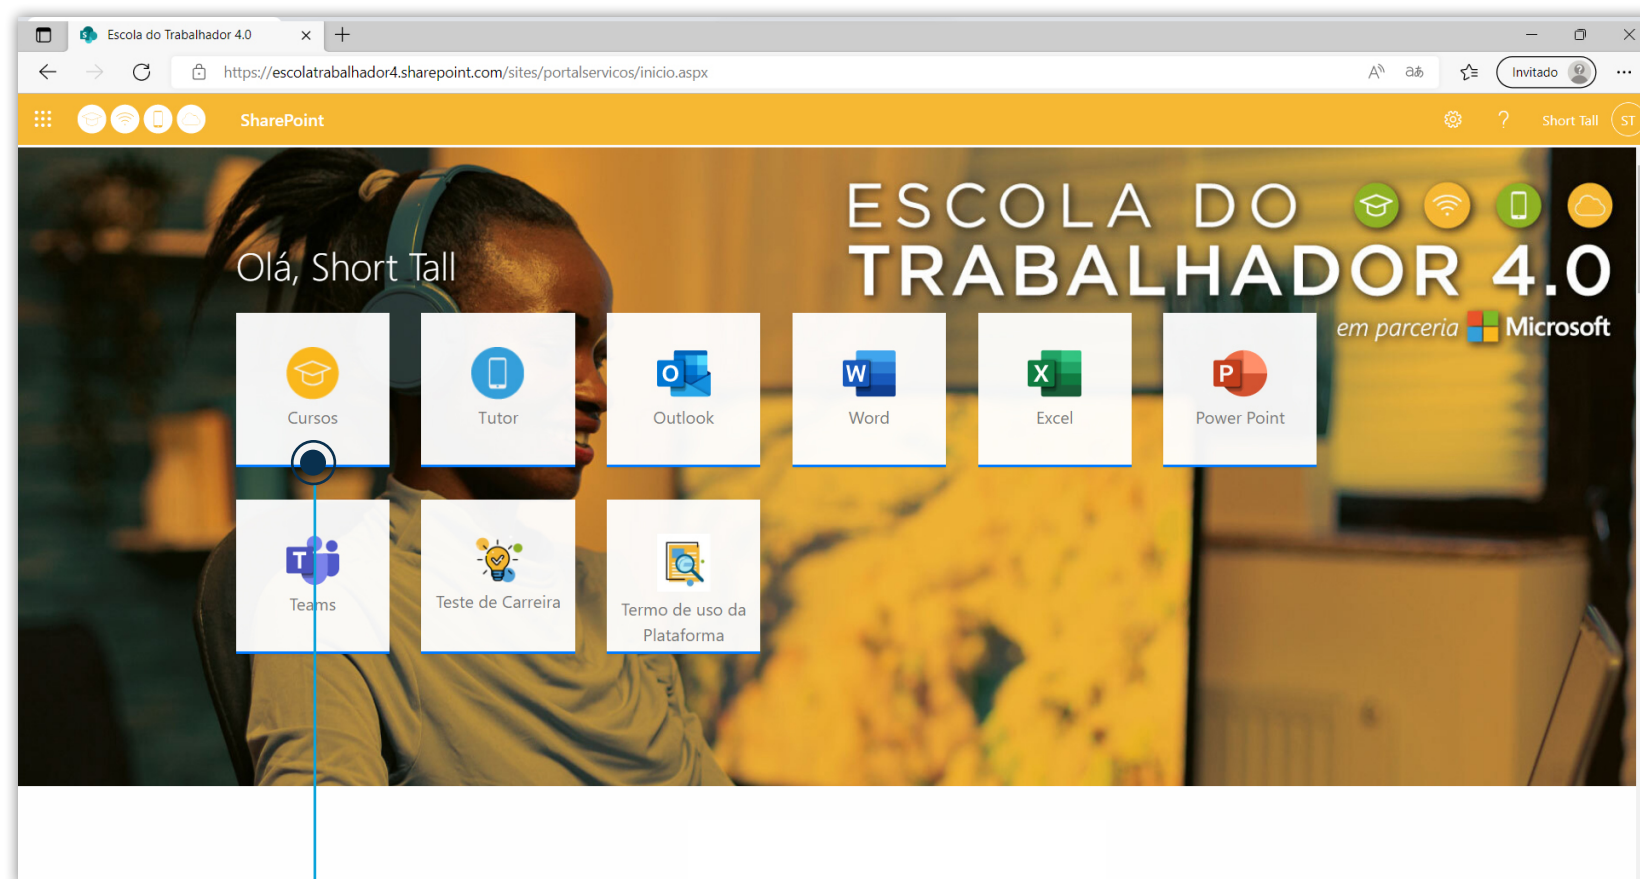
Escola do Trabalhador 4.0

https://escolatrabalhador4.sharepoint.com/sites/portalservicos/inicio.aspx

Invitado

SharePoint

Short Tall ST

ESCOLA DO TRABALHADOR 4.0

em parceria Microsoft

Olá, Short Tall

Cursos

Tutor

Outlook

Word

Excel

Power Point

Teams

Teste de Carreira

Termo de uso da Plataforma